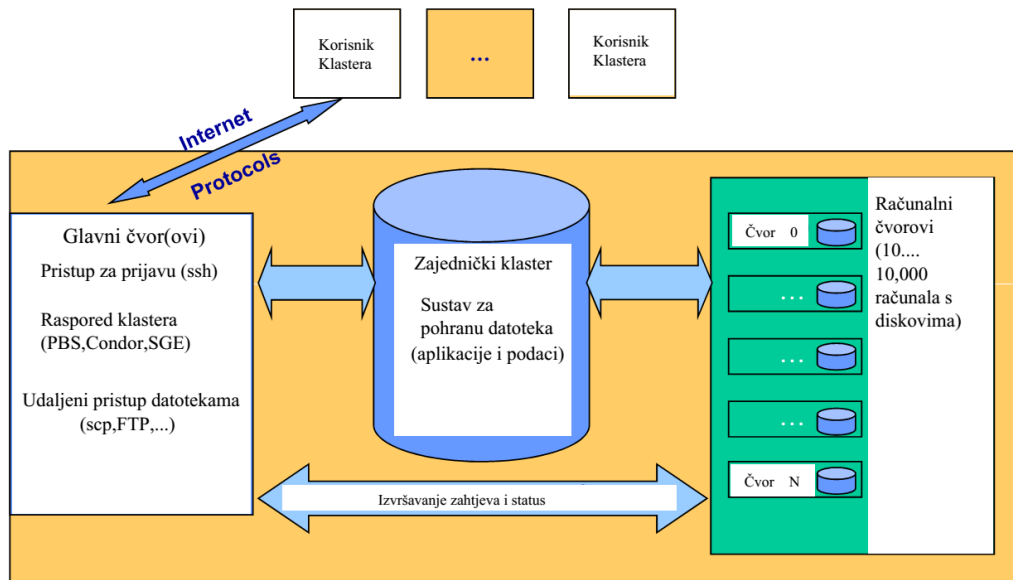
Korisnik Klastera

...

Korisnik Klastera

Internet

Protocols

Glavni čvor(ovi)

Pristup za prijavu (ssh)

Raspored klastera (PBS,Condor,SGE)

Udaljeni pristup datotekama (scp,FTP,...)

Zajednički klaster

Sustav za pohranu datoteka (aplikacije i podaci)

Čvor 0

...

...

...

Čvor N

Računalni čvorovi (10.... 10,000 računala s diskovima)

Izvršavanje zahtjeva i status